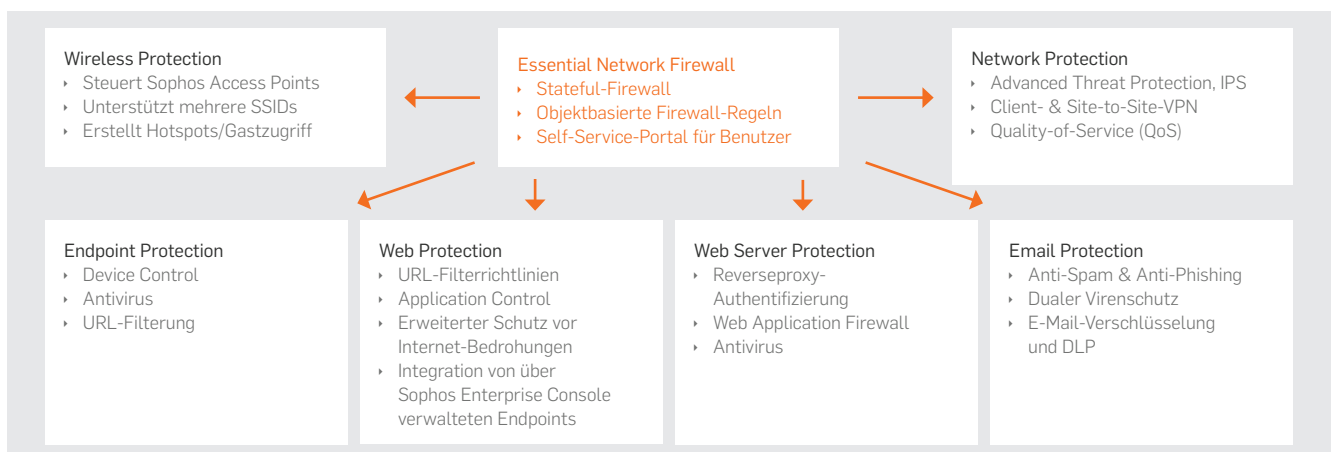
Wireless Protection
‣ Steuert Sophos Access Points
‣ Unterstützt mehrere SSIDs
‣ Erstellt Hotspots/Gastzugriff

Essential Network Firewall
‣ Stateful-Firewall
‣ Objektbasierte Firewall-Regeln
‣ Self-Service-Portal für Benutzer

Network Protection
‣ Advanced Threat Protection, IPS
‣ Client- & Site-to-Site-VPN
‣ Quality-of-Service (QoS)

Endpoint Protection
‣ Device Control
‣ Antivirus
‣ URL-Filterung

Web Protection
‣ URL-Filterrichtlinien
‣ Application Control
‣ Erweiterter Schutz vor Internet-Bedrohungen
‣ Integration von über Sophos Enterprise Console verwalteten Endpoints

Web Server Protection
‣ Reverseproxy-Authentifizierung
‣ Web Application Firewall
‣ Antivirus

Email Protection
‣ Anti-Spam & Anti-Phishing
‣ Dualer Virenschutz
‣ E-Mail-Verschlüsselung und DLP